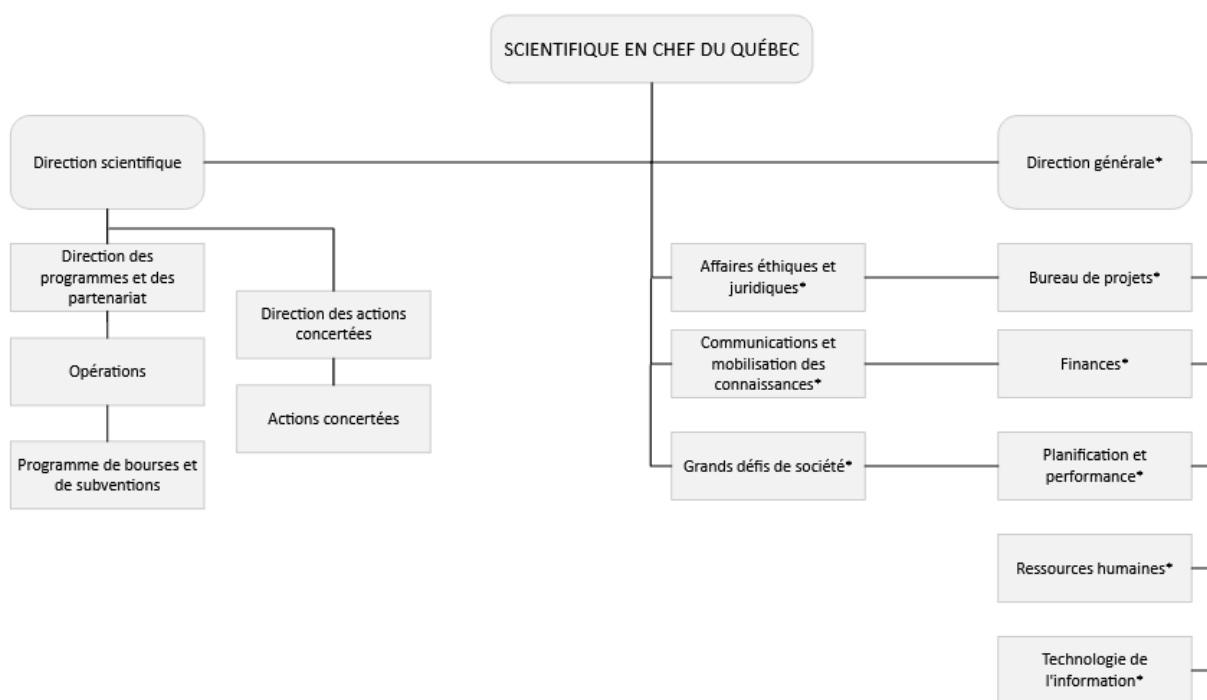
SCIENTIFIQUE EN CHEF DU QUÉBEC

Direction scientifique

Direction générale*

Direction des programmes et des partenariat

Opérations

Programme de bourses et de subventions

Direction des actions concertées

Actions concertées

Affaires éthiques et juridiques*

Communications et mobilisation des connaissances*

Grands défis de société*

Bureau de projets*

Finances*

Planification et performance*

Ressources humaines*

Technologie de l'information*